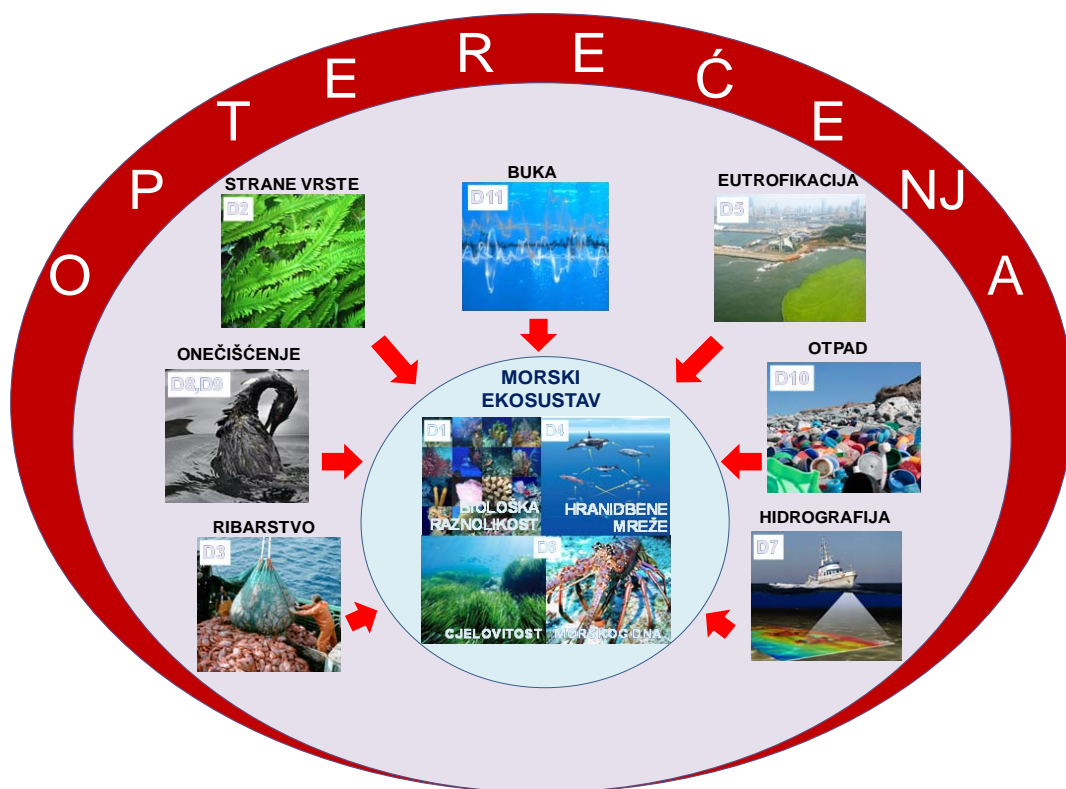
O P T E R E Ć E NJ A

STRANE VRSTE
D2

BUKA
D11

EUTROFIKACIJA
D5

ONEČIŠĆENJE
D8,D9

MORSKI EKOSUSTAV

D1
BIOLOŠKA RAZNOLIKOST

D4
HRANIDBENE MREŽE

D6
CJELOVITOST MORSKOG DNA

OTPAD
D10

RIBARSTVO
D3

HIDROGRAFIJA
D7